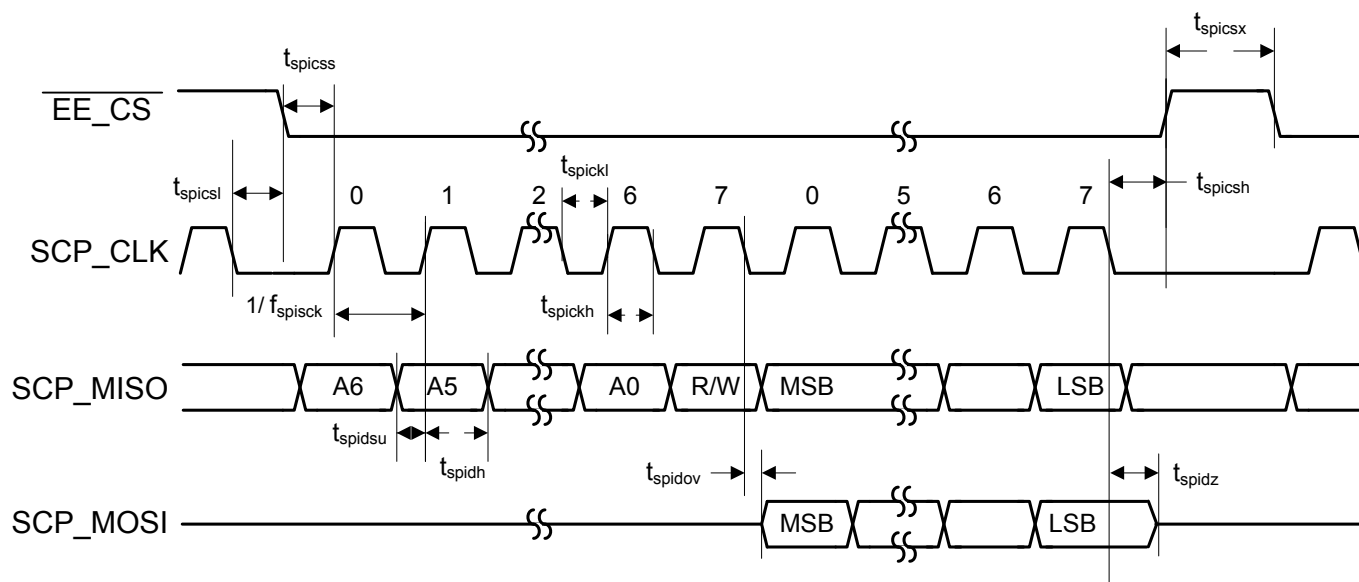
$t_{spicsx}$

$t_{spicss}$

$\overline{EE\_CS}$

$t_{spickl}$

$t_{spicsl}$

0 1 2 6 7 0 5 6 7

$t_{spicsh}$

SCP_CLK

$1/f_{spisck}$

$t_{spickh}$

SCP_MISO

A6 A5 A0 R/W MSB LSB

$t_{spidsu}$

$t_{spidh}$

$t_{spidov}$

$t_{spidz}$

SCP_MOSI

MSB LSB